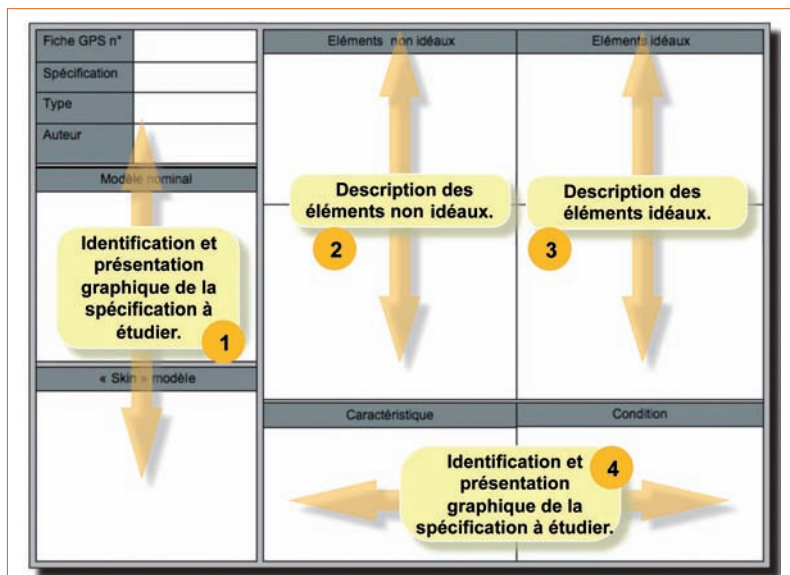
| Fiche GPS n° | |
|---|---|
| Spécification | |
| Type | |
| Auteur | |

Modèle nominal

Identification et présentation graphique de la spécification à étudier.

1

« Skin » modèle

Eléments non idéaux

Description des éléments non idéaux.

2

Eléments idéaux

Description des éléments idéaux.

3

| Caractéristique | Condition |
|---|---|

Identification et présentation graphique de la spécification à étudier.

4